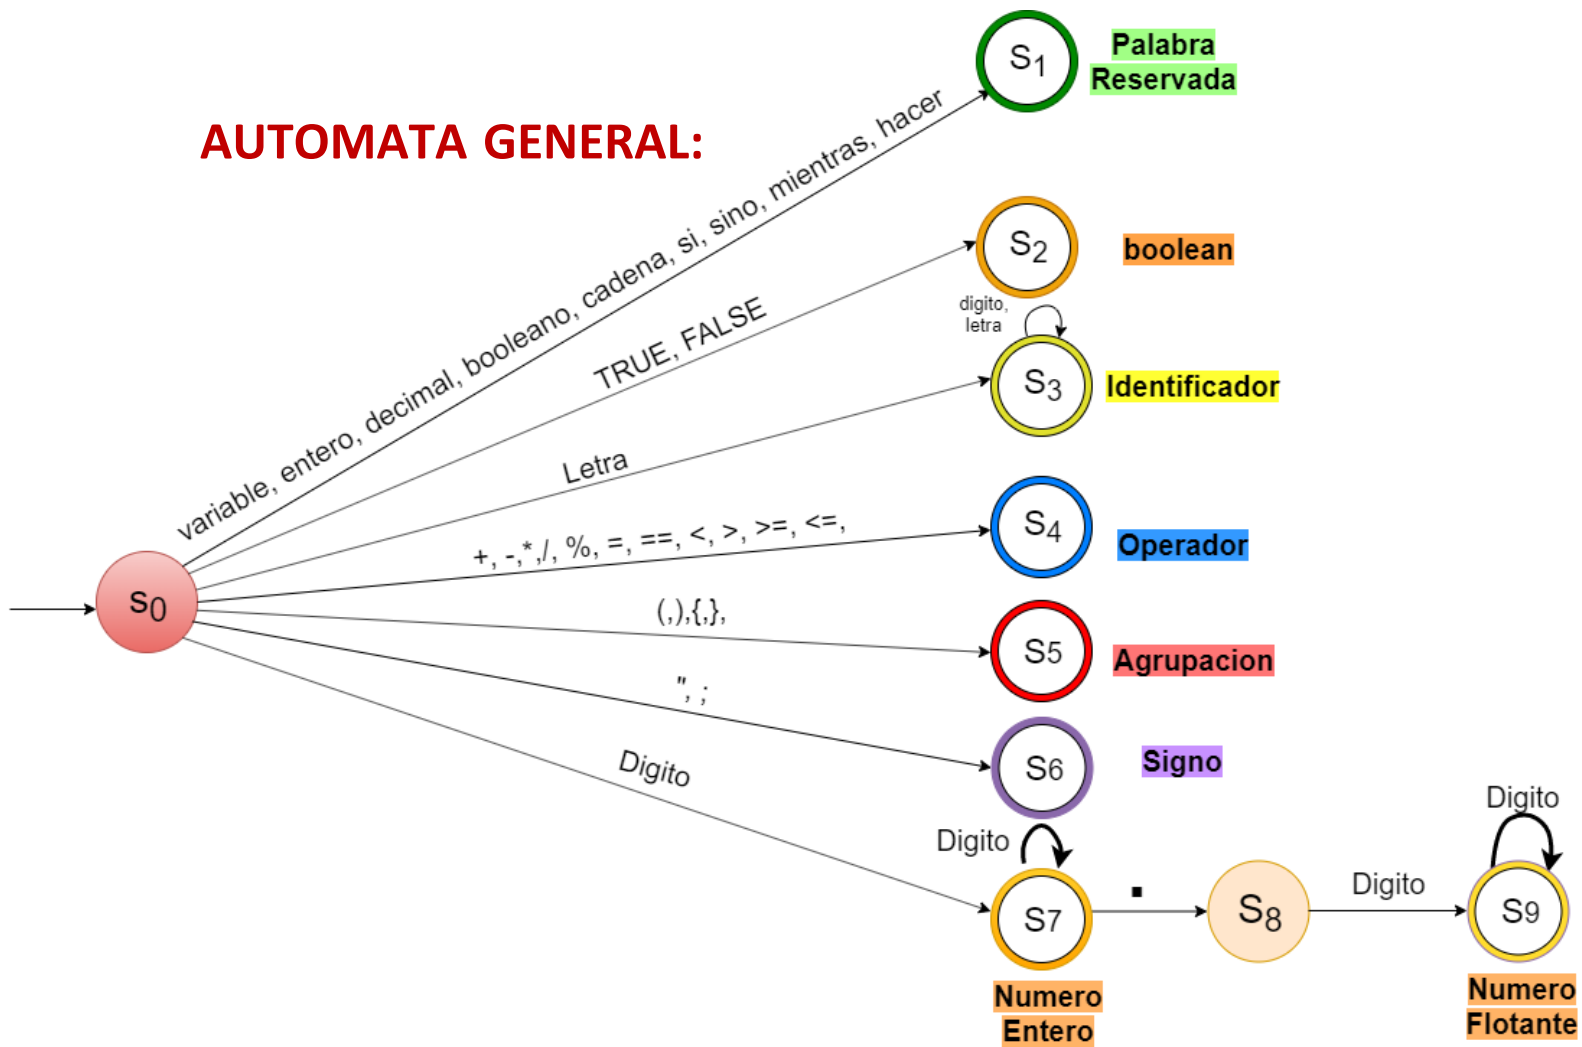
AUTOMATA GENERAL:

$S_1$ Palabra Reservada

variable, entero, decimal, booleano, cadena, si, sino, mientras, hacer

$S_2$ boolean

TRUE, FALSE

digito, letra

$S_3$ Identificador

Letra

$S_4$ Operador

+, -,*,/, %, =, ==, <, >, >=, <=,

$S_0$

$S_5$ Agrupacion

(,),{,},

", ;

$S_6$ Signo

Digito

Digito

$S_7$

Numero Entero

.

$S_8$

Digito

Digito

$S_9$

Numero Flotante